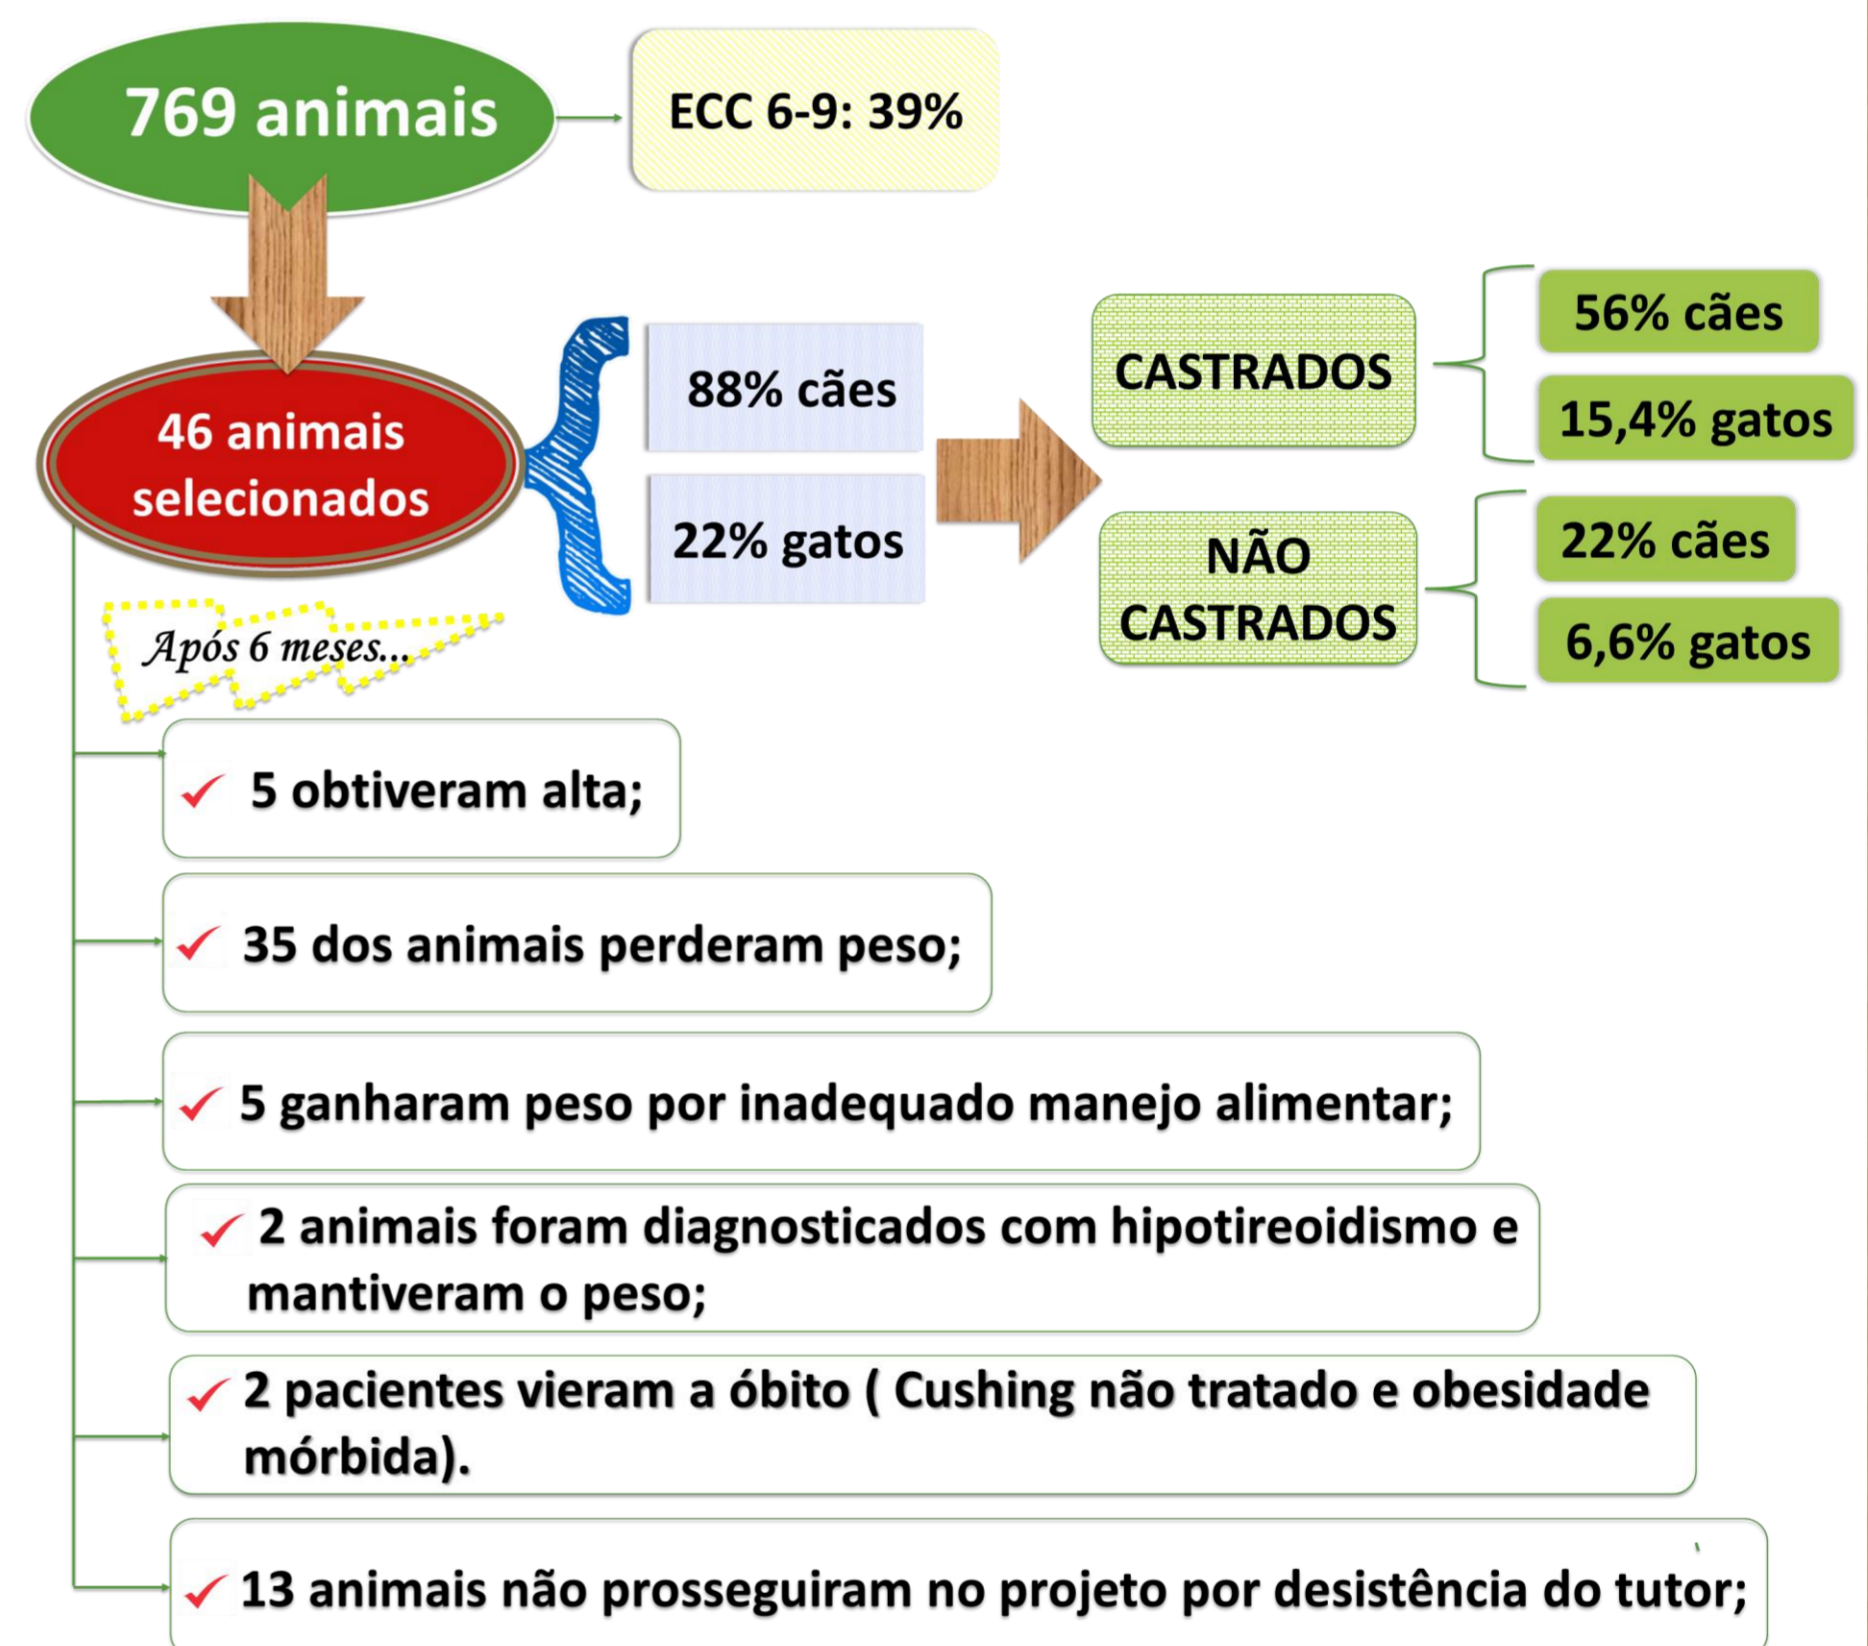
769 animais

ECC 6-9: 39%

46 animais selecionados

88% cães

22% gatos

CASTRADOS

56% cães

15,4% gatos

NÃO CASTRADOS

22% cães

6,6% gatos

Após 6 meses...

✓ 5 obtiveram alta;

✓ 35 dos animais perderam peso;

✓ 5 ganharam peso por inadequado manejo alimentar;

✓ 2 animais foram diagnosticados com hipotireoidismo e mantiveram o peso;

✓ 2 pacientes vieram a óbito ( Cushing não tratado e obesidade mórbida).

✓ 13 animais não prosseguiram no projeto por desistência do tutor;